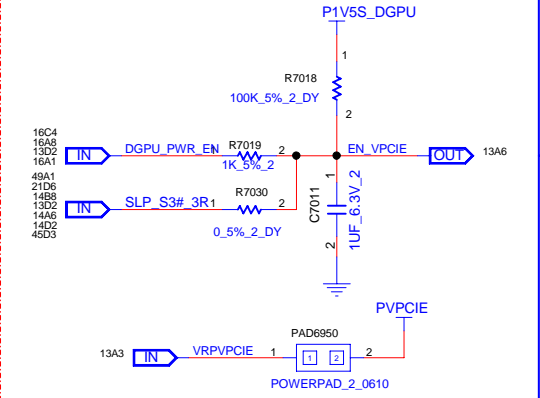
P1V5S_DGPU

1

R7018

100K_5%_2_DY

2

16C4
16A8
13D2
16A1

IN

DGPU_PWR_EN

R7019

1K_5%_2

2

EN_VPCIE

OUT

13A6

49A1
21D6
14B8
13D2
14A6
14D2
45D3

IN

SLP_S3#_3R

1

R7030

2

0_5%_2_DY

1

C7011

1UF_6.3V_2

2

PAD6950

PVPCIE

13A3

IN

VRPVPCIE

1

1

2

2

POWERPAD_2_0610